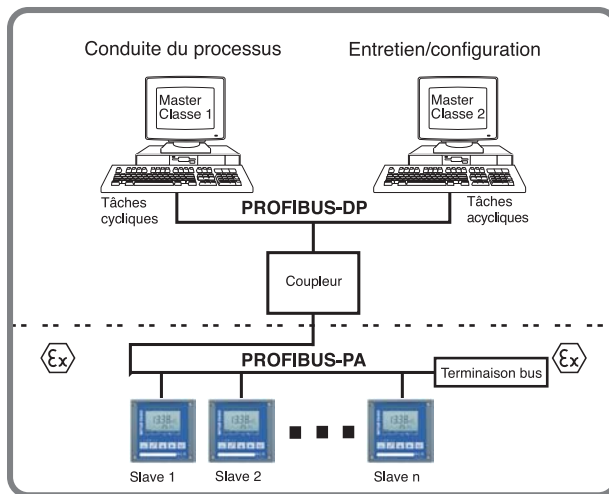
Conduite du processus

Entretien/configuration

Master Classe 1

Master Classe 2

Tâches cycliques

PROFIBUS-DP

Tâches acycliques

Coupleur

$\langle\mathcal{E}x\rangle$

PROFIBUS-PA

Terminaison bus

$\langle\mathcal{E}x\rangle$

Slave 1

Slave 2

Slave n